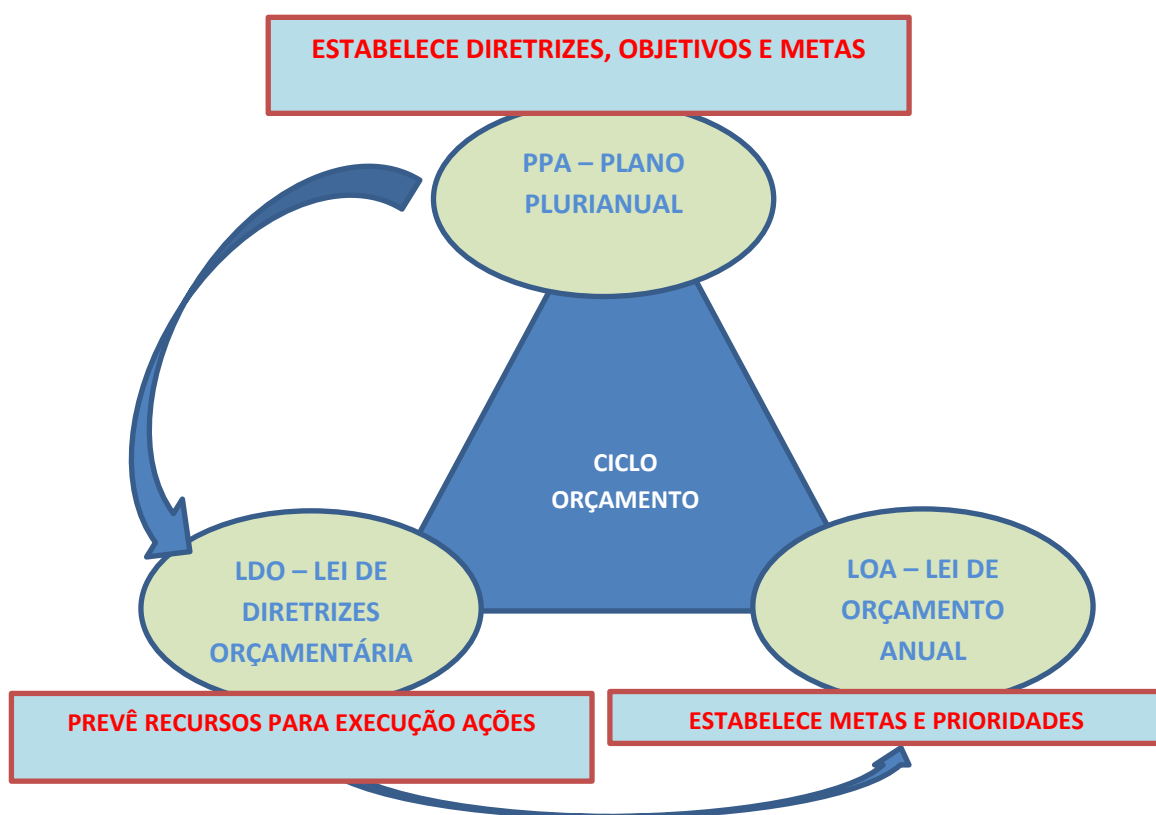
ESTABELECE DIRETRIZES, OBJETIVOS E METAS

PPA – PLANO PLURIANUAL

CICLO ORÇAMENTO

LDO – LEI DE DIRETRIZES ORÇAMENTÁRIA

LOA – LEI DE ORÇAMENTO ANUAL

PREVÊ RECURSOS PARA EXECUÇÃO AÇÕES

ESTABELECE METAS E PRIORIDADES